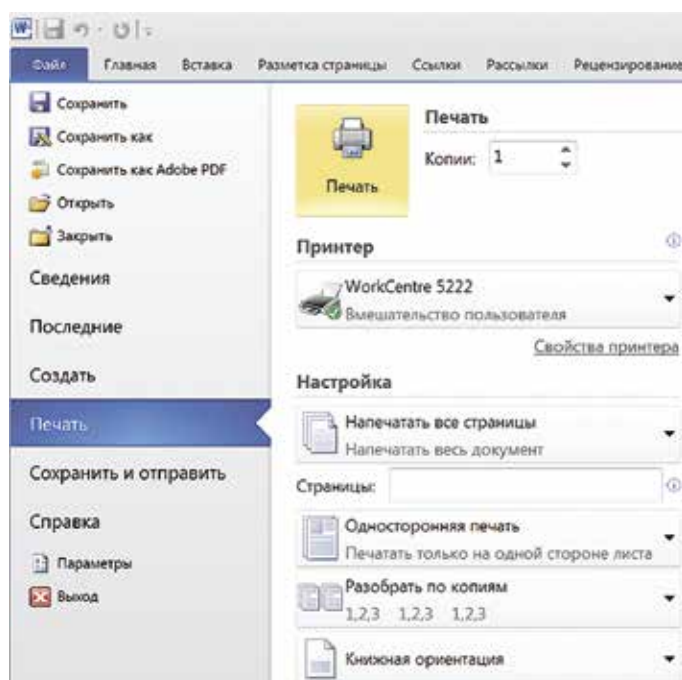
Файл Главная Вставка Разметка страницы Ссылки Рассылки Рецензирование

Сохранить
Сохранить как
Сохранить как Adobe PDF
Открыть
Закрыть
Сведения
Последние
Создать
Печать
Сохранить и отправить
Справка
Параметры
Выход

Печать
Копии: 1
Печать

Принтер
WorkCentre 5222
Вмешательство пользователя
Свойства принтера

Настройка
Напечатать все страницы
Напечатать весь документ
Страницы:
Односторонняя печать
Печатать только на одной стороне листа
Разобрать по копиям
1,2,3 1,2,3 1,2,3
Книжная ориентация